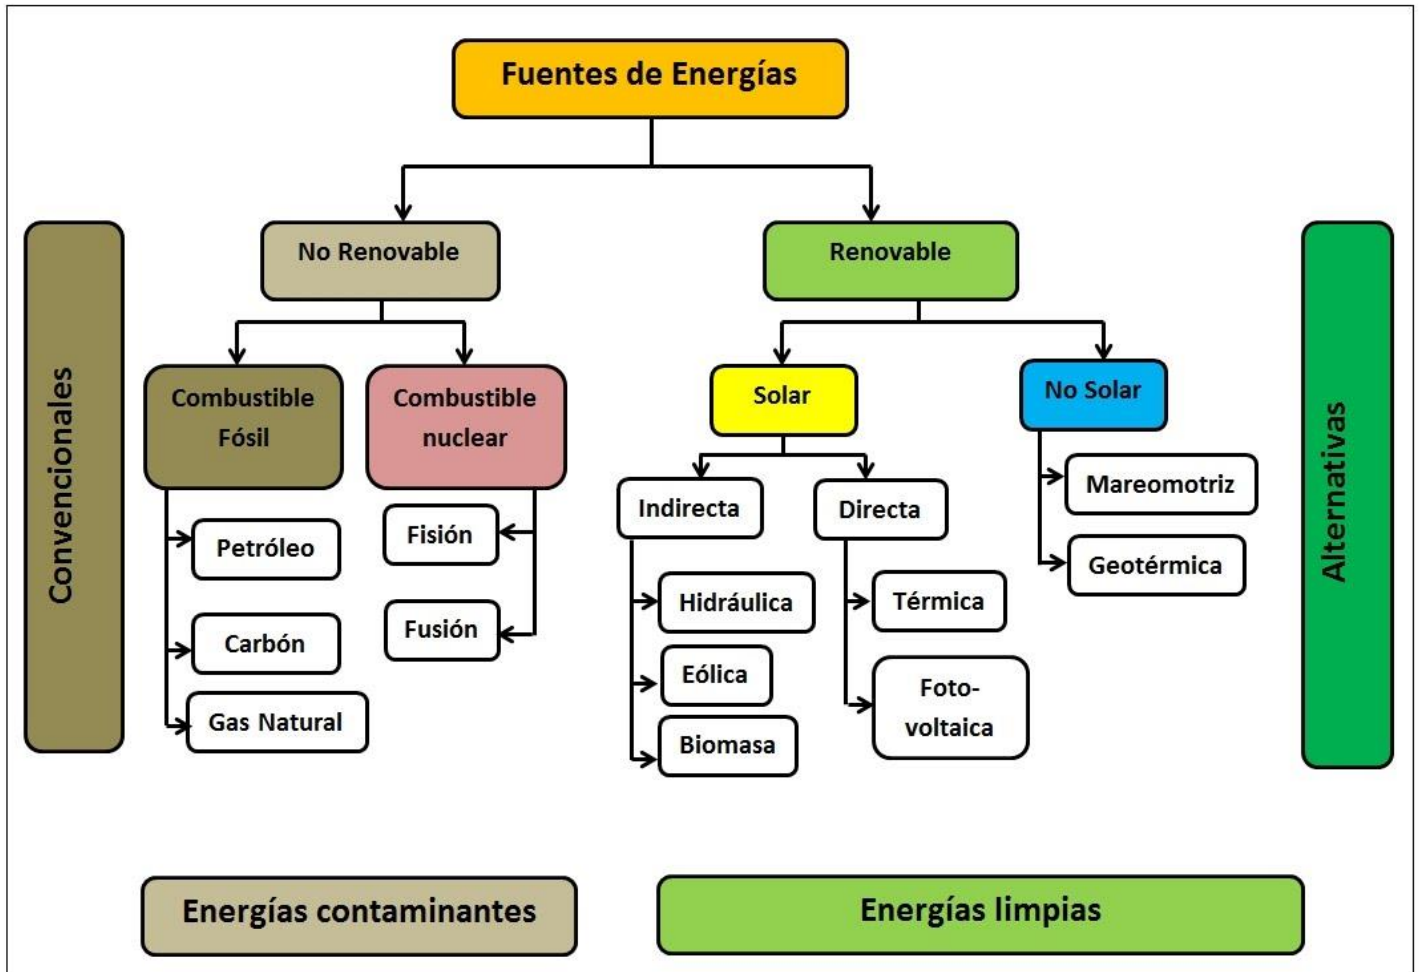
Fuentes de Energías

Convencionales

No Renovable

Combustible Fósil

Petróleo

Carbón

Gas Natural

Combustible nuclear

Fisión

Fusión

Renovable

Solar

Indirecta

Hidráulica

Eólica

Biomasa

Directa

Térmica

Foto-voltaica

No Solar

Mareomotriz

Geotérmica

Alternativas

Energías contaminantes

Energías limpias